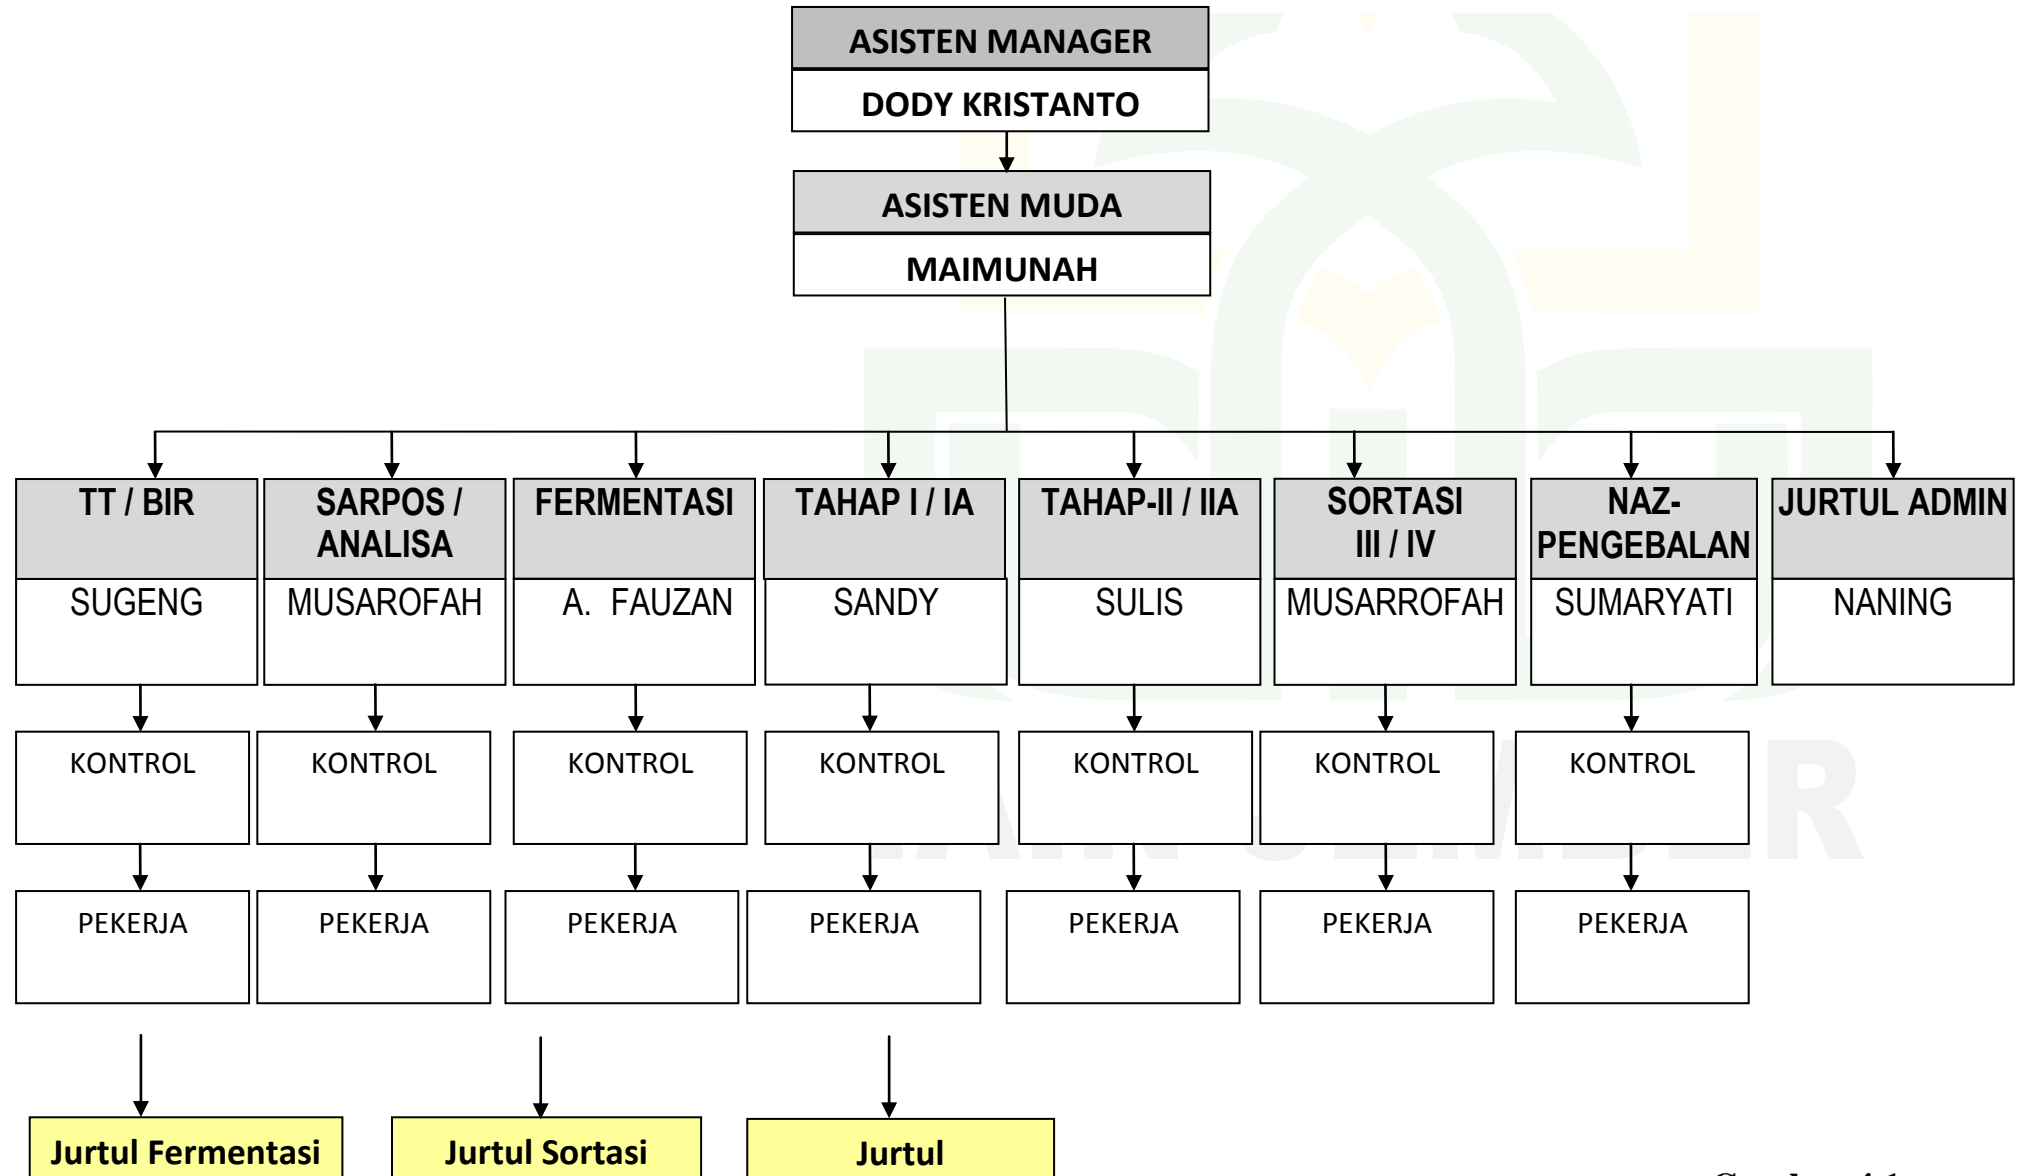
ASISTEN MANAGER
DODY KRISTANTO

ASISTEN MUDA
MAIMUNAH

TT / BIR
SUGENG

SARPOS / ANALISA
MUSAROFAH

FERMENTASI
A. FAUZAN

TAHAP I / IA
SANDY

TAHAP-II / IIA
SULIS

SORTASI III / IV
MUSARROFAH

NAZ-PENGEBALAN
SUMARYATI

JURTUL ADMIN
NANING

KONTROL

KONTROL

KONTROL

KONTROL

KONTROL

KONTROL

KONTROL

PEKERJA

PEKERJA

PEKERJA

PEKERJA

PEKERJA

PEKERJA

PEKERJA

Jurtul Fermentasi

Jurtul Sortasi

Jurtul

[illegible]